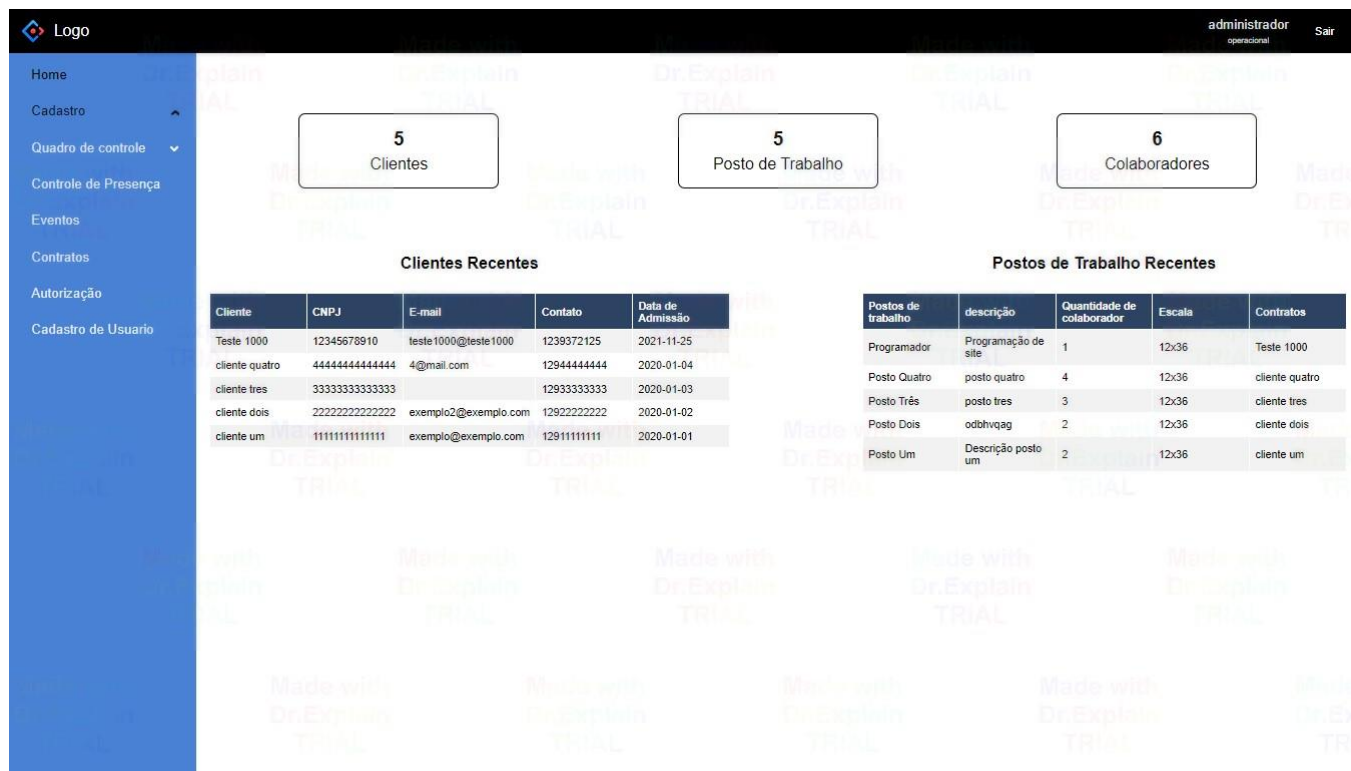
Logo

administrador
operacional

Sair

Home
Cadastro
Quadro de controle
Controle de Presença
Eventos
Contratos
Autorização
Cadastro de Usuario

5
Clientes

5
Posto de Trabalho

6
Colaboradores

Clientes Recentes

| Cliente | CNPJ | E-mail | Contato | Data de Admissão |
|---|---|---|---|---|
| Teste 1000 | 12345678910 | teste1000@teste1000 | 1239372125 | 2021-11-25 |
| cliente quatro | 44444444444444 | 4@mail.com | 12944444444 | 2020-01-04 |
| cliente tres | 33333333333333 | | 12933333333 | 2020-01-03 |
| cliente dois | 22222222222222 | exemplo2@exemplo.com | 12922222222 | 2020-01-02 |
| cliente um | 11111111111111 | exemplo@exemplo.com | 12911111111 | 2020-01-01 |

Postos de Trabalho Recentes

| Postos de trabalho | descrição | Quantidade de colaborador | Escala | Contratos |
|---|---|---|---|---|
| Programador | Programação de site | 1 | 12x36 | Teste 1000 |
| Posto Quatro | posto quatro | 4 | 12x36 | cliente quatro |
| Posto Três | posto tres | 3 | 12x36 | cliente tres |
| Posto Dois | odbhvqag | 2 | 12x36 | cliente dois |
| Posto Um | Descrição posto um | 2 | 12x36 | cliente um |

Made with Dr.Explain TRIAL